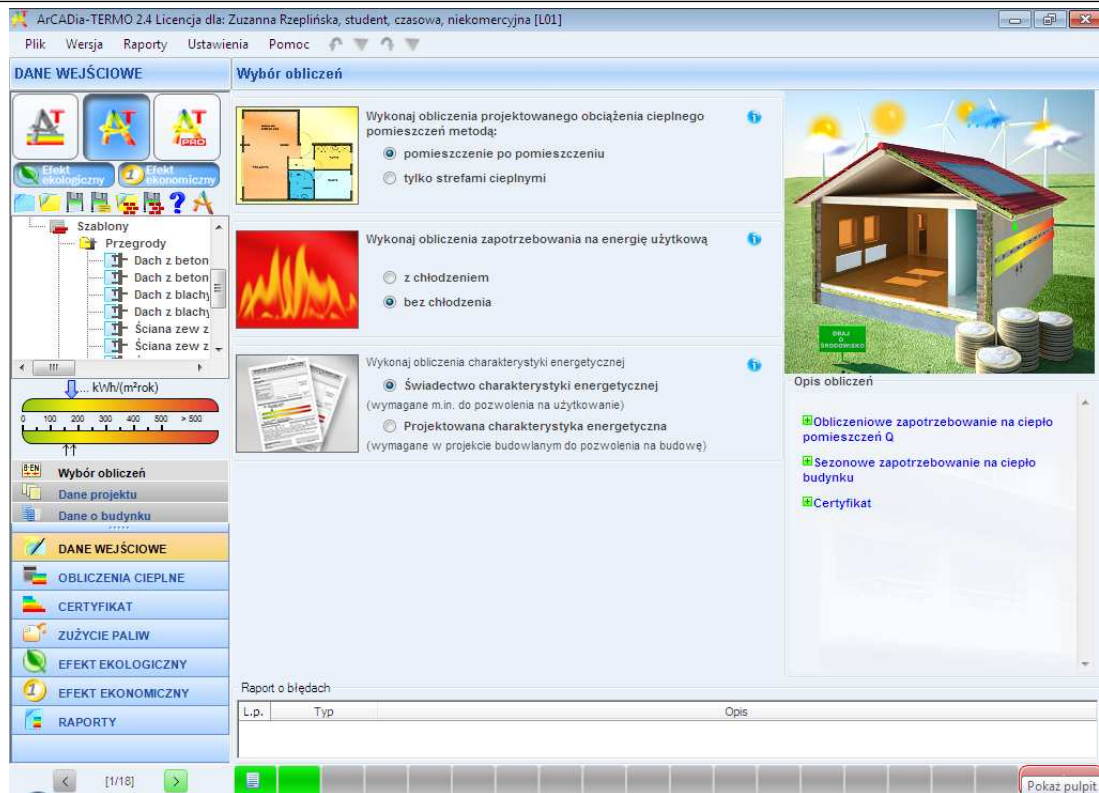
ArCADia-TERMO 2.4 Licencja dla: Zuzanna Rzeplińska, student, czasowa, niekomercyjna [L01]

Plik Wersja Raporty Ustawienia Pomoc

DANE WEJŚCIOWE

Wybór obliczeń

Efekt ekologiczny
Efekt ekonomiczny

Szablony
Przegrody
Dach z beton
Dach z beton
Dach z blachy
Dach z blachy
Ściana zew z
Ściana zew z

... kWh/(m²rok)
0 100 200 300 400 500 > 500

Wybór obliczeń
Dane projektu
Dane o budynku

DANE WEJŚCIOWE
OBLICZENIA CIEPLNE
CERTYFIKAT
ZUŻYCIE PALIW
EFEKT EKOLOGICZNY
EFEKT EKONOMICZNY
RAPORTY

[1/18]

Wykonaj obliczenia projektowanego obciążenia cieplnego pomieszczeń metodą:
pomieszczenie po pomieszczeniu
tylko strefami cieplnymi

Wykonaj obliczenia zapotrzebowania na energię użytkową
z chłodzeniem
bez chłodzenia

Wykonaj obliczenia charakterystyki energetycznej
Świadectwo charakterystyki energetycznej
(wymagane m.in. do pozwolenia na użytkowanie)
Projektowana charakterystyka energetyczna
(wymagane w projekcie budowlanym do pozwolenia na budowę)

Opis obliczeń

Obliczeniowe zapotrzebowanie na ciepło pomieszczeń Q
Sezonowe zapotrzebowanie na ciepło budynku
Certyfikat

Raport o błędach

| L.p. | Typ | Opis |
|---|---|---|

Pokaż pulpit